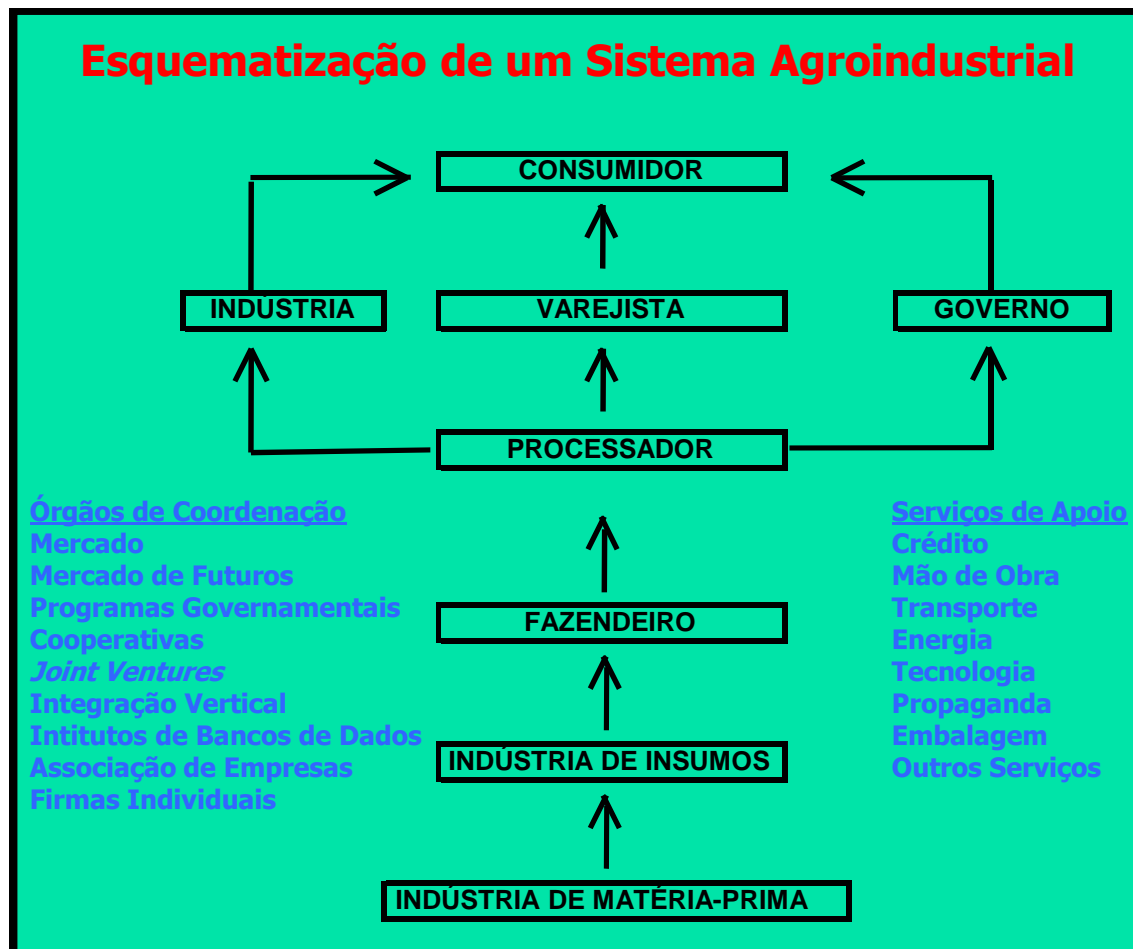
Esquematização de um Sistema Agroindustrial

CONSUMIDOR

INDUSTRIA

VAREJISTA

GOVERNO

PROCESSADOR

Órgãos de Coordenação
Mercado
Mercado de Futuros
Programas Governamentais
Cooperativas
*Joint Ventures*
Integração Vertical
Intitutos de Bancos de Dados
Associação de Empresas
Firmas Individuais

Serviços de Apoio
Crédito
Mão de Obra
Transporte
Energia
Tecnologia
Propaganda
Embalagem
Outros Serviços

FAZENDEIRO

INDÚSTRIA DE INSUMOS

INDÚSTRIA DE MATÉRIA-PRIMA